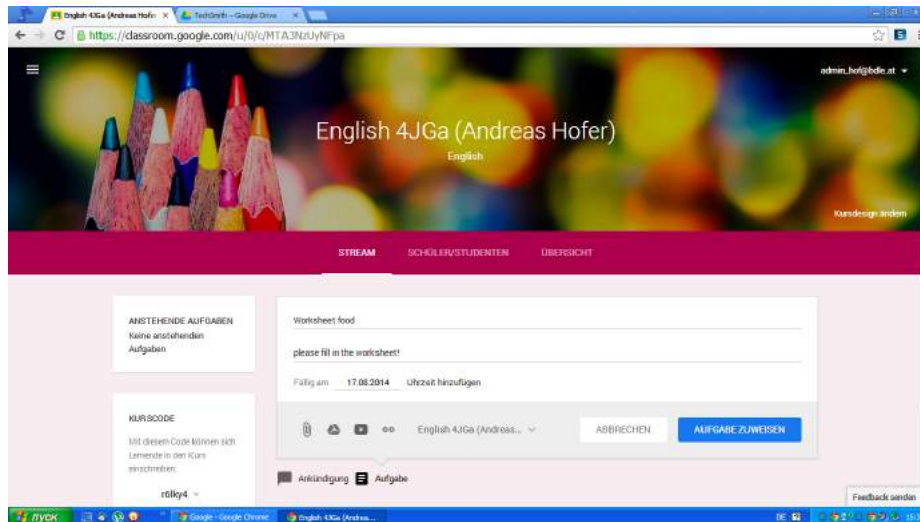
English 4JGa (Andreas Hofe ×
TechSmith – Google Drive ×
https://classroom.google.com/u/0/c/MTA3NzUyNFpa

admin_hof@bdle.at

English 4JGa (Andreas Hofer)
Englisch

Kursdesign ändern

STREAM
SCHÜLER/STUDENTEN
ÜBERSICHT

ANSTEHENDE AUFGABEN
Keine anstehenden Aufgaben

KURSCODE
Mit diesem Code können sich Lernende in den Kurs einschreiben:
r6lky4

Worksheet food

please fill in the worksheet!

Fällig am 17.08.2014 Uhrzeit hinzufügen

English 4JGa (Andreas...

ABBRECHEN
AUFGABE ZUWEISEN

Ankündigung
Aufgabe

Feedback senden

пуск
Google - Google Chrome
English 4JGa (Andrea...
DE
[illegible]